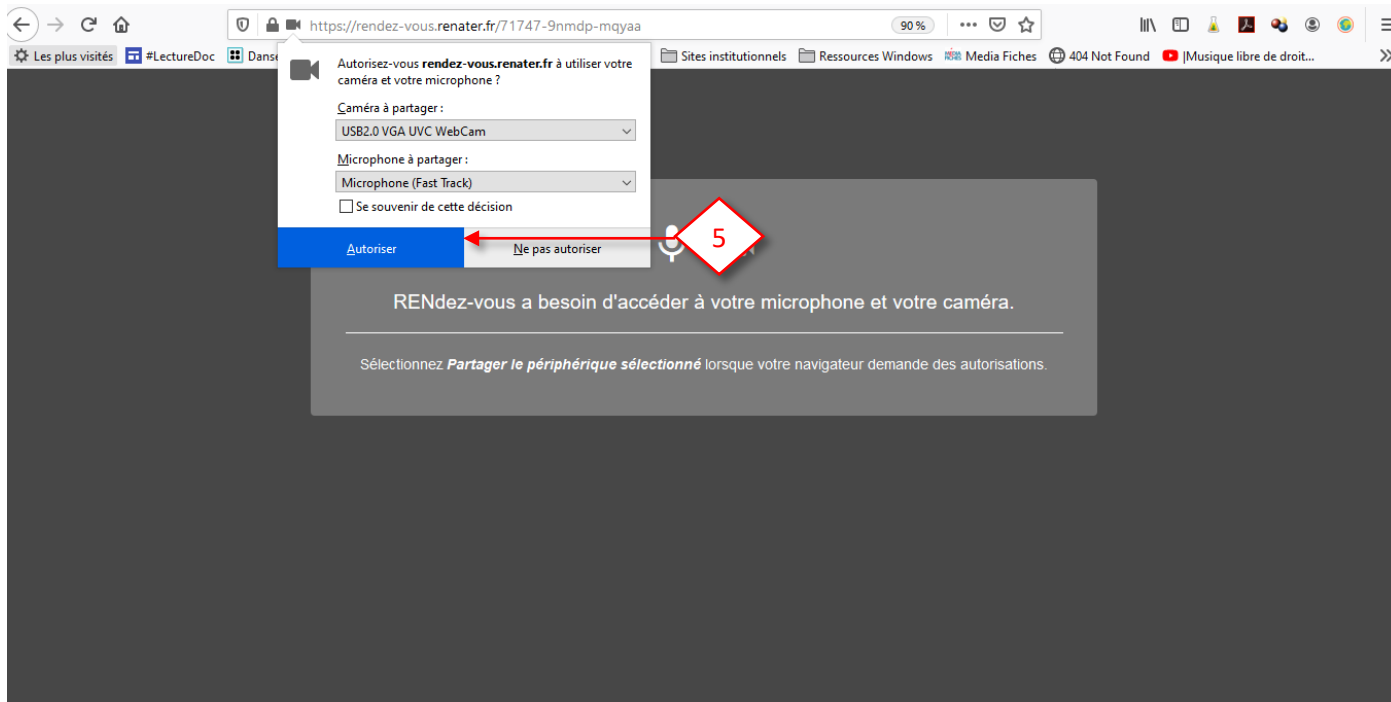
https://rendez-vous.renater.fr/71747-9nmdp-mqyaa 90 %

Les plus visités #LectureDoc Danse Sites institutionnels Ressources Windows Media Fiches 404 Not Found |Musique libre de droit...

Autorisez-vous rendez-vous.renater.fr à utiliser votre caméra et votre microphone ?

Caméra à partager :

USB2.0 VGA UVC WebCam

Microphone à partager :

Microphone (Fast Track)

Se souvenir de cette décision

Autoriser

Ne pas autoriser

5

RENdez-vous a besoin d'accéder à votre microphone et votre caméra.

Sélectionnez *Partager le périphérique sélectionné* lorsque votre navigateur demande des autorisations.